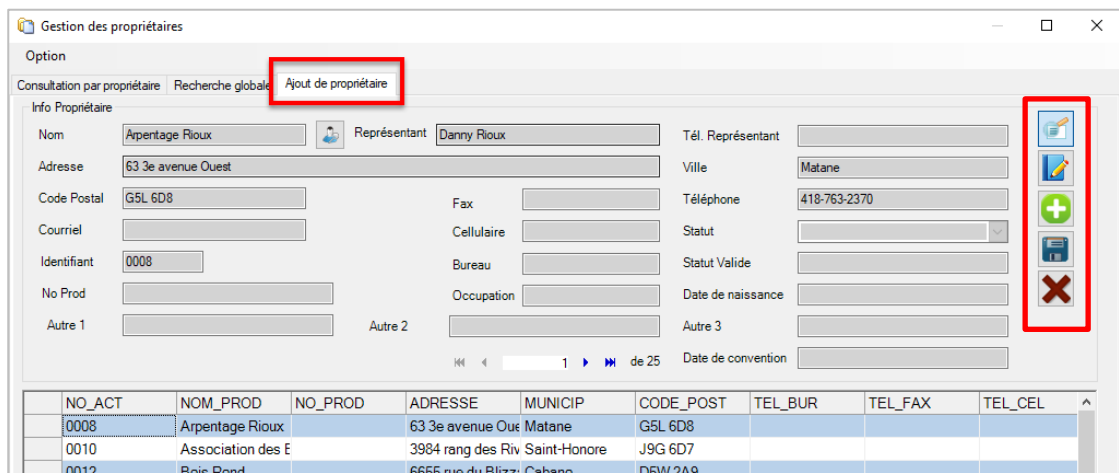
Gestion des propriétaires

Option

Consultation par propriétaire | Recherche globale | Ajout de propriétaire

Info Propriétaire

Nom: Arpentage Rioux
Représentant: Danny Rioux
Tél. Représentant:
Adresse: 63 3e avenue Ouest
Ville: Matane
Code Postal: G5L 6D8
Fax:
Téléphone: 418-763-2370
Courriel:
Cellulaire:
Statut:
Identifiant: 0008
Bureau:
Statut Valide:
No Prod:
Occupation:
Date de naissance:
Autre 1:
Autre 2:
Autre 3:
1 de 25
Date de convention:

| | NO_ACT | NOM_PROD | NO_PROD | ADRESSE | MUNICIP | CODE_POST | TEL_BUR | TEL_FAX | TEL_CEL |
|---|---|---|---|---|---|---|---|---|---|
| | 0008 | Arpentage Rioux | | 63 3e avenue Oue | Matane | G5L 6D8 | | | |
| | 0010 | Association des E | | 3984 rang des Riv | Saint-Honore | J9G 6D7 | | | |
| | 0012 | Bois Rond | | 6655 rue du Blizz | Cabano | D5W 2A9 | | | |